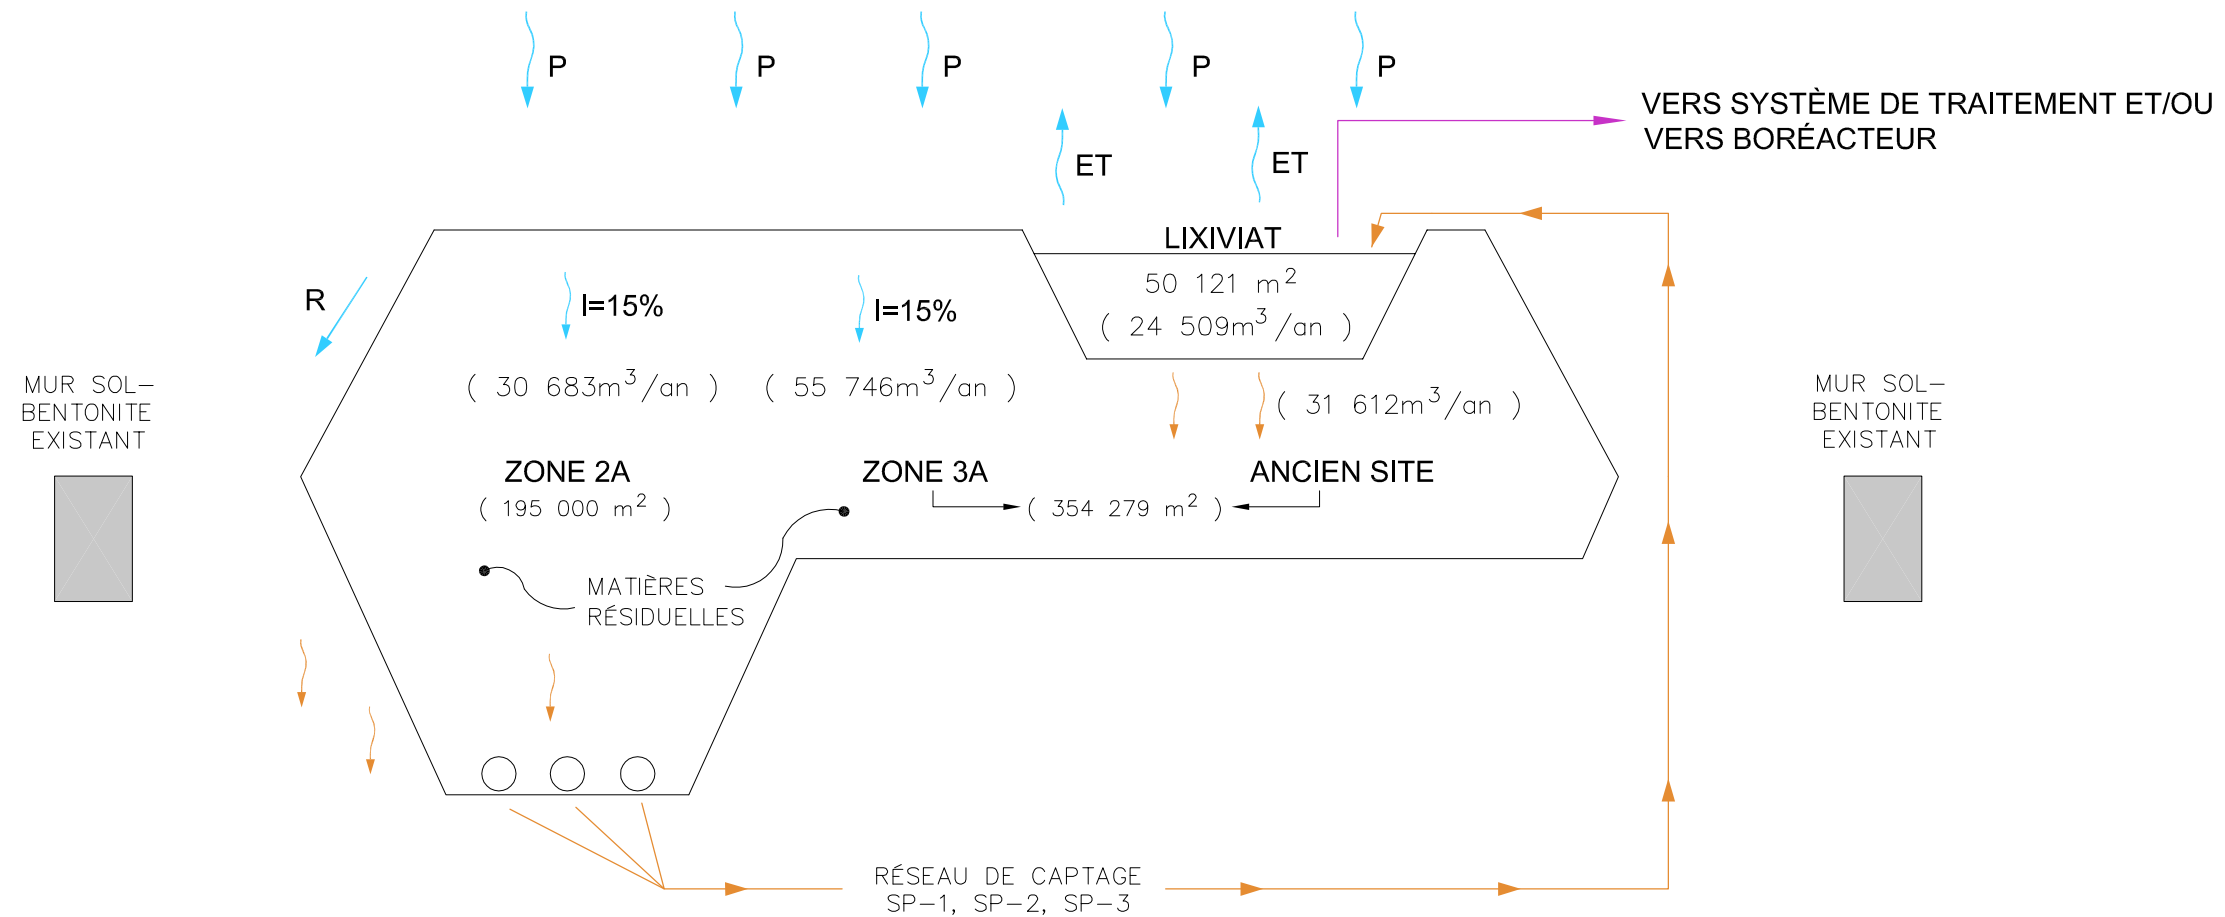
P P P P P

VERS SYSTÈME DE TRAITEMENT ET/OU
VERS BORÉACTEUR

ET ET

LIXIVIAT
50 121 m$^2$
( 24 509m$^3$/an )

R

I=15%

I=15%

( 30 683m$^3$/an )

( 55 746m$^3$/an )

( 31 612m$^3$/an )

MUR SOL–
BENTONITE
EXISTANT

MUR SOL–
BENTONITE
EXISTANT

ZONE 2A
( 195 000 m$^2$ )

ZONE 3A

ANCIEN SITE

( 354 279 m$^2$ )

MATIÈRES
RÉSIDUELLES

RÉSEAU DE CAPTAGE
SP–1, SP–2, SP–3